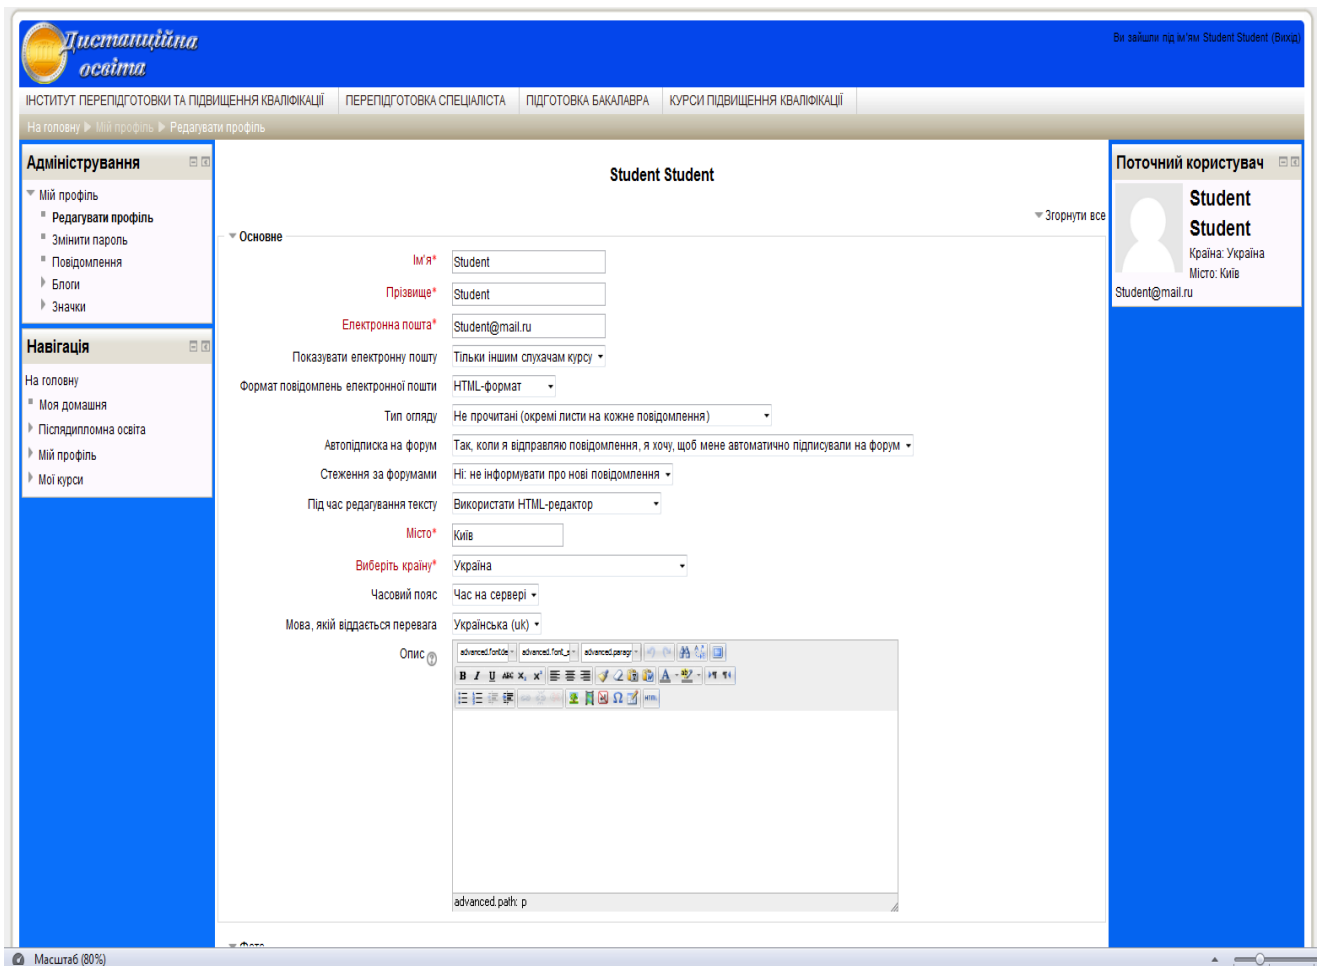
Дистанційна освіта

Ви зайшли під ім'ям Student Student (Вихід)

ІНСТИТУТ ПЕРЕПІДГОТОВКИ ТА ПІДВИЩЕННЯ КВАЛІФІКАЦІЇ | ПЕРЕПІДГОТОВКА СПЕЦІАЛІСТА | ПІДГОТОВКА БАКАЛАВРА | КУРСИ ПІДВИЩЕННЯ КВАЛІФІКАЦІЇ

На головну ▶ Мій профіль ▶ Редагувати профіль

Адміністрування
Мій профіль
Редагувати профіль
Змінити пароль
Повідомлення
Блоги
Значки

Навігація
На головну
Моя домашня
Післядипломна освіта
Мій профіль
Мої курси

Student Student

Згорнути все

Основне

Ім'я* Student
Прізвище* Student
Електронна пошта* Student@mail.ru
Показувати електронну пошту Тільки іншим слухачам курсу
Формат повідомлень електронної пошти HTML-формат
Тип огляду Не прочитані (окремі листи на кожне повідомлення)
Автопідписка на форум Так, коли я відправляю повідомлення, я хочу, щоб мене автоматично підписували на форум
Стеження за форумами Ні: не інформувати про нові повідомлення
Під час редагування тексту Використати HTML-редактор
Місто* Київ
Виберіть країну* Україна
Часовий пояс Час на сервері
Мова, якій віддається перевага Українська (uk)
Опис

advanced.fontde advanced.font_s advanced.paragr

advanced.path: p

Фото

Поточний користувач
Student Student
Країна: Україна
Місто: Київ
Student@mail.ru

Масштаб (80%)